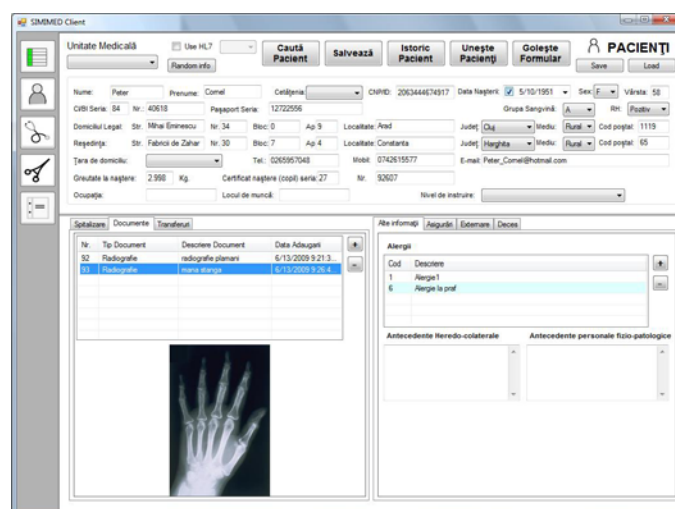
SIMMED Client

Unitate Medicală

Use HL7

Random info

Caută Pacient

Salvează

Istoric Pacient

Uneşte Pacienţi

Goleşte Formular

PACIENŢI

Save

Load

Nume: Peter

Prenume: Cornel

Cetăţenia

CNP/ID: 2063444674917

Data Naşterii: 5/10/1951

Sex: F

Vârsta: 58

CI/BI Seria: 84

Nr.: 40618

Paşaport Seria: 12722556

Grupa Sangvină: A

RH: Pozitiv

Domiciliul Legal: Str. Mihai Eminescu

Nr. 34

Bloc: 0

Ap 9

Localitate: Arad

Judeţ: Cluj

Mediu: Rural

Cod poştal: 1119

Reşedinţa: Str. Fabricii de Zahar

Nr. 30

Bloc: 7

Ap 4

Localitate: Constanta

Judeţ: Harghita

Mediu: Rural

Cod poştal: 65

Ţara de domiciliu:

Tel.: 0265957048

Mobil: 0742615577

E-mail: Peter_Cornel@hotmail.com

Greutate la naştere: 2.998 Kg.

Certificat naştere (copil) seria: 27

Nr. 92607

Ocupaţia:

Locul de muncă:

Nivel de instruire:

Spitalizare | Documente | Transferuri

| Nr. | Tip Document | Descriere Document | Data Adaugarii |
|---|---|---|---|
| 92 | Radiografie | radiografie plamani | 6/13/2009 9:21:3... |
| 93 | Radiografie | mana stanga | 6/13/2009 9:26:4... |

+

-

Alte informaţii | Asigurări | Externare | Deces

Alergii

| Cod | Descriere |
|---|---|
| 1 | Alergie1 |
| 6 | Alergie la praf |

+

-

Antecedente Heredo-colaterale

Antecedente personale fizio-patologice